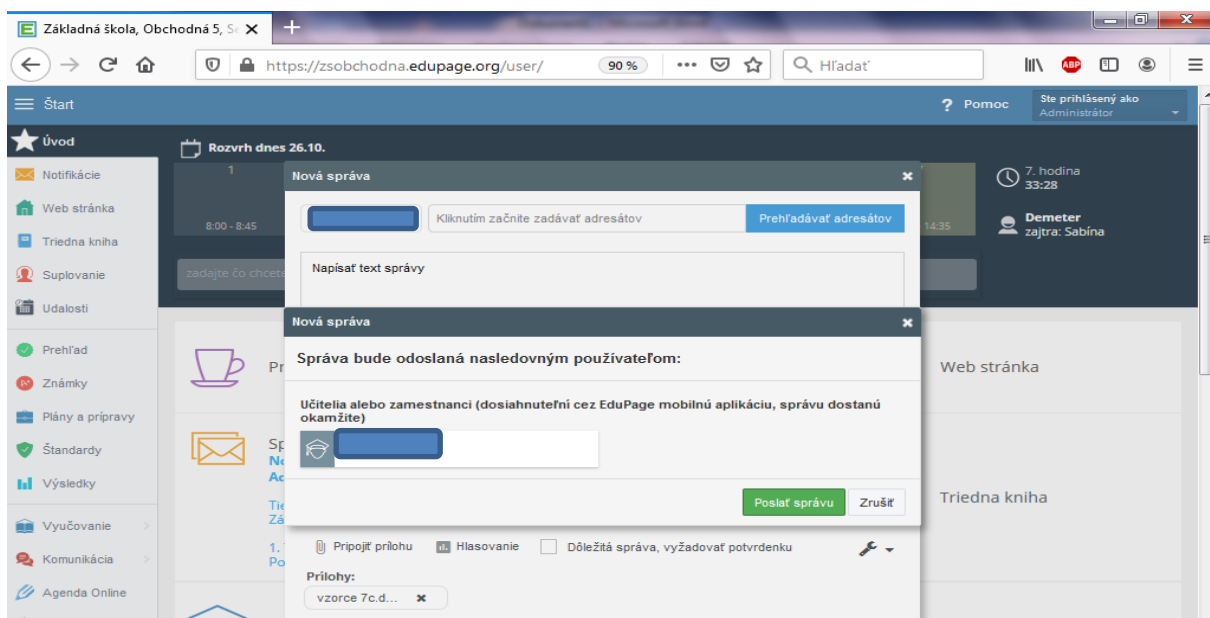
Základná škola, Obchodná 5, S

https://zsobchodna.edupage.org/user/ 90 % Hľadať

Štart

? Pomoc Ste prihlásený ako Administrátor

Úvod
Notifikácie
Web stránka
Triedna kniha
Suplovanie
Udalosti
Prehľad
Známky
Plány a prípravy
Štandardy
Výsledky
Vyučovanie
Komunikácia
Agenda Online

Rozvrh dnes 26.10.

1
8:00 - 8:45

14:35

7. hodina
33:28

Demeter
zajtra: Sabína

zadajte čo chcete

Nová správa

Kliknutím začnite zadávať adresátov
Prehľadávať adresátov

Napísať text správy

Nová správa

Správa bude odoslaná nasledovným používateľom:

Učitelia alebo zamestnanci (dosiahnuteľní cez EduPage mobilnú aplikáciu, správu dostanú okamžite)

Poslať správu
Zrušiť

Pr
Sp
Nc
Ac
Tie
Zá
1.
Po

Web stránka
Triedna kniha

Pripojiť prílohu
Hlasovanie
Dôležitá správa, vyžadovať potvrdenku

Prílohy:
vzorce 7c.d...